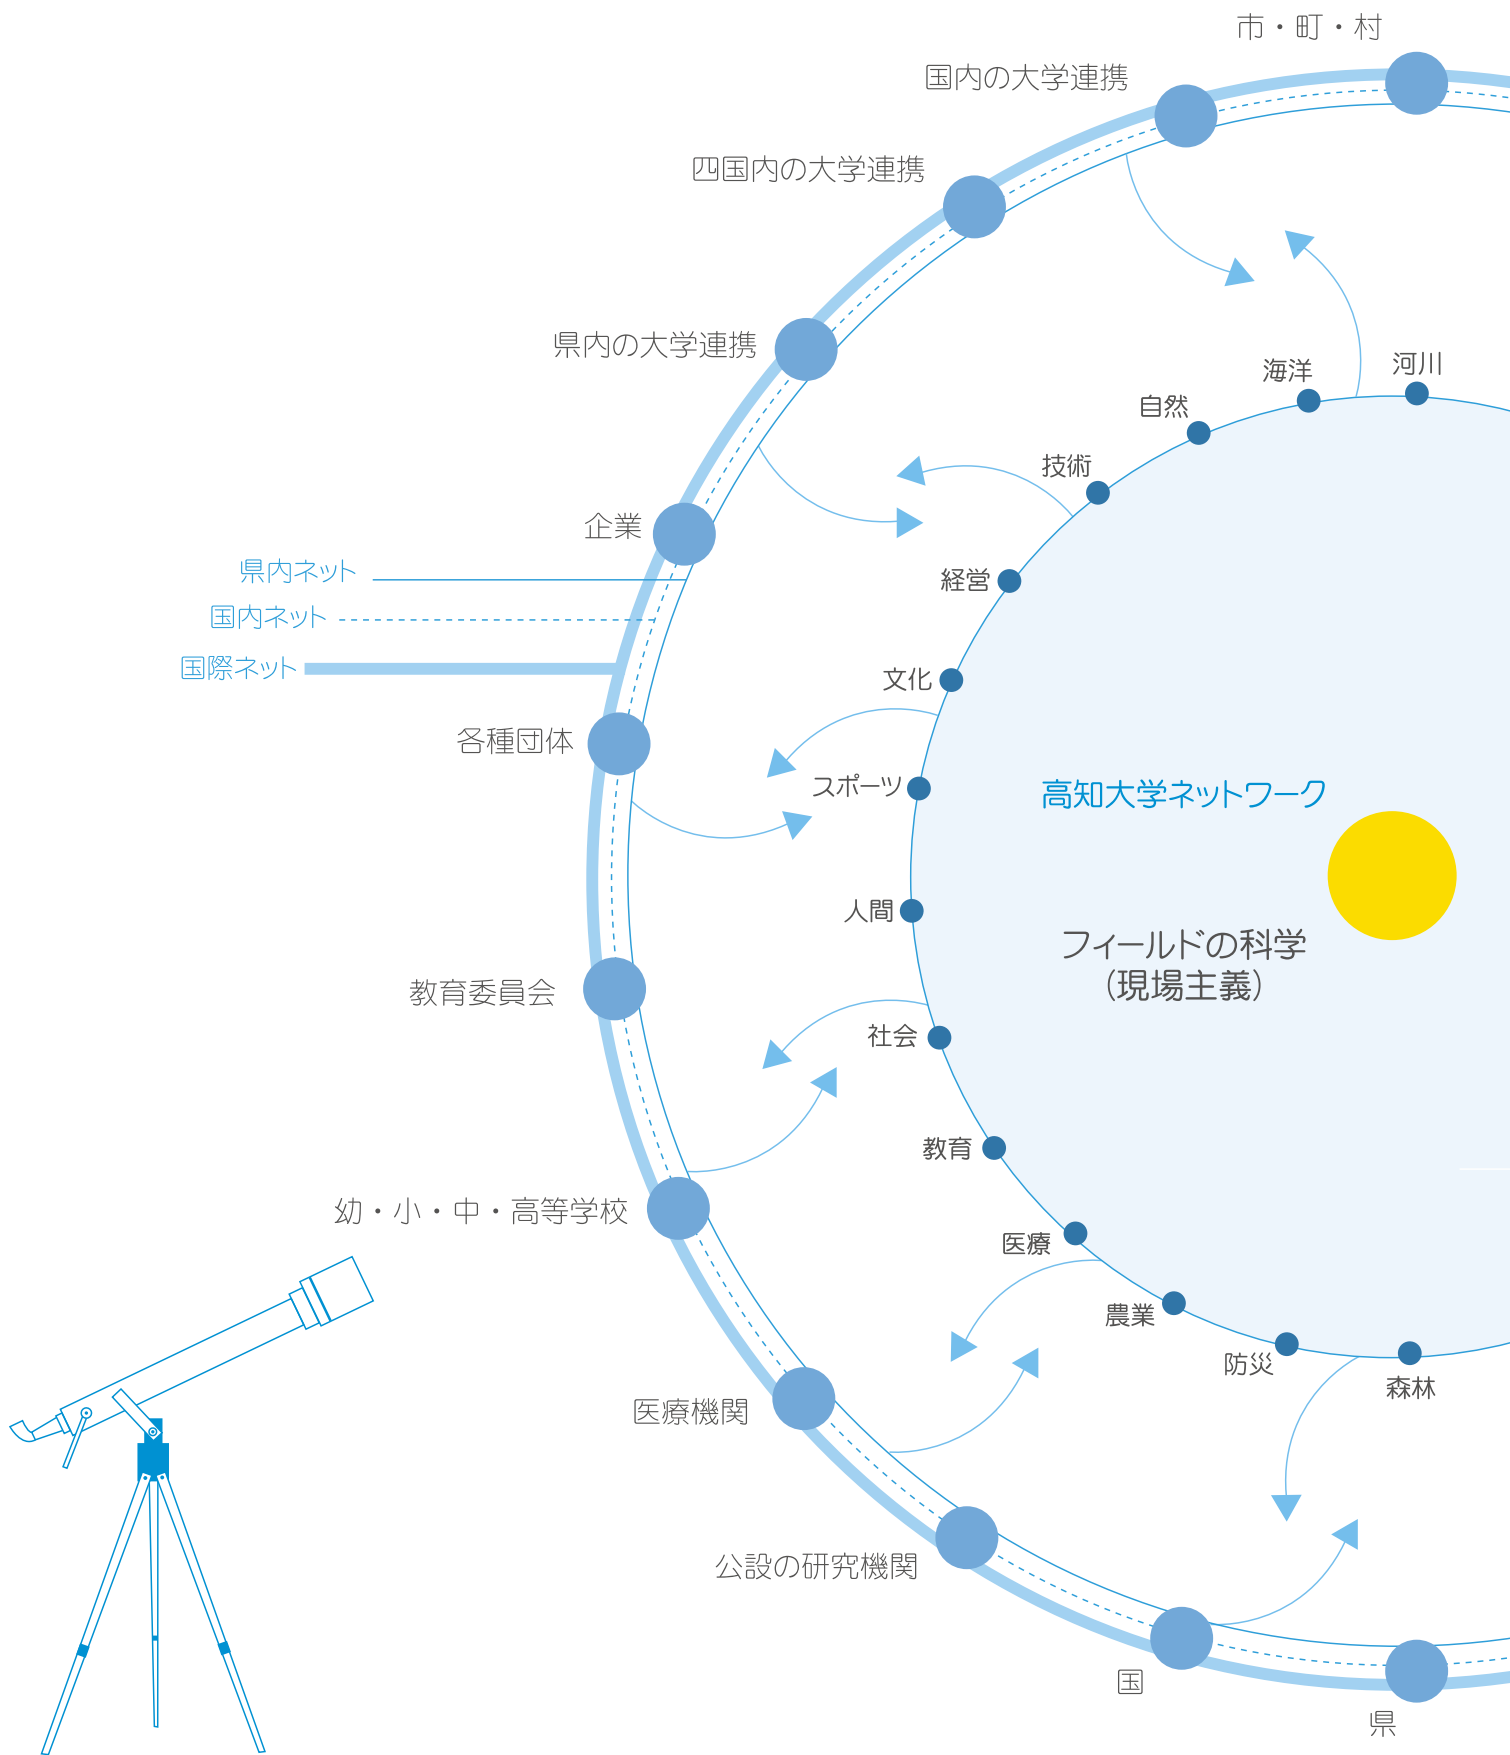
市・町・村

国内の大学連携

四国内の大学連携

県内の大学連携

企業

県内ネット

国内ネット

国際ネット

各種団体

教育委員会

幼・小・中・高等学校

医療機関

公設の研究機関

国

県

河川

海洋

自然

技術

経営

文化

スポーツ

人間

社会

教育

医療

農業

防災

森林

高知大学ネットワーク

フィールドの科学
(現場主義)